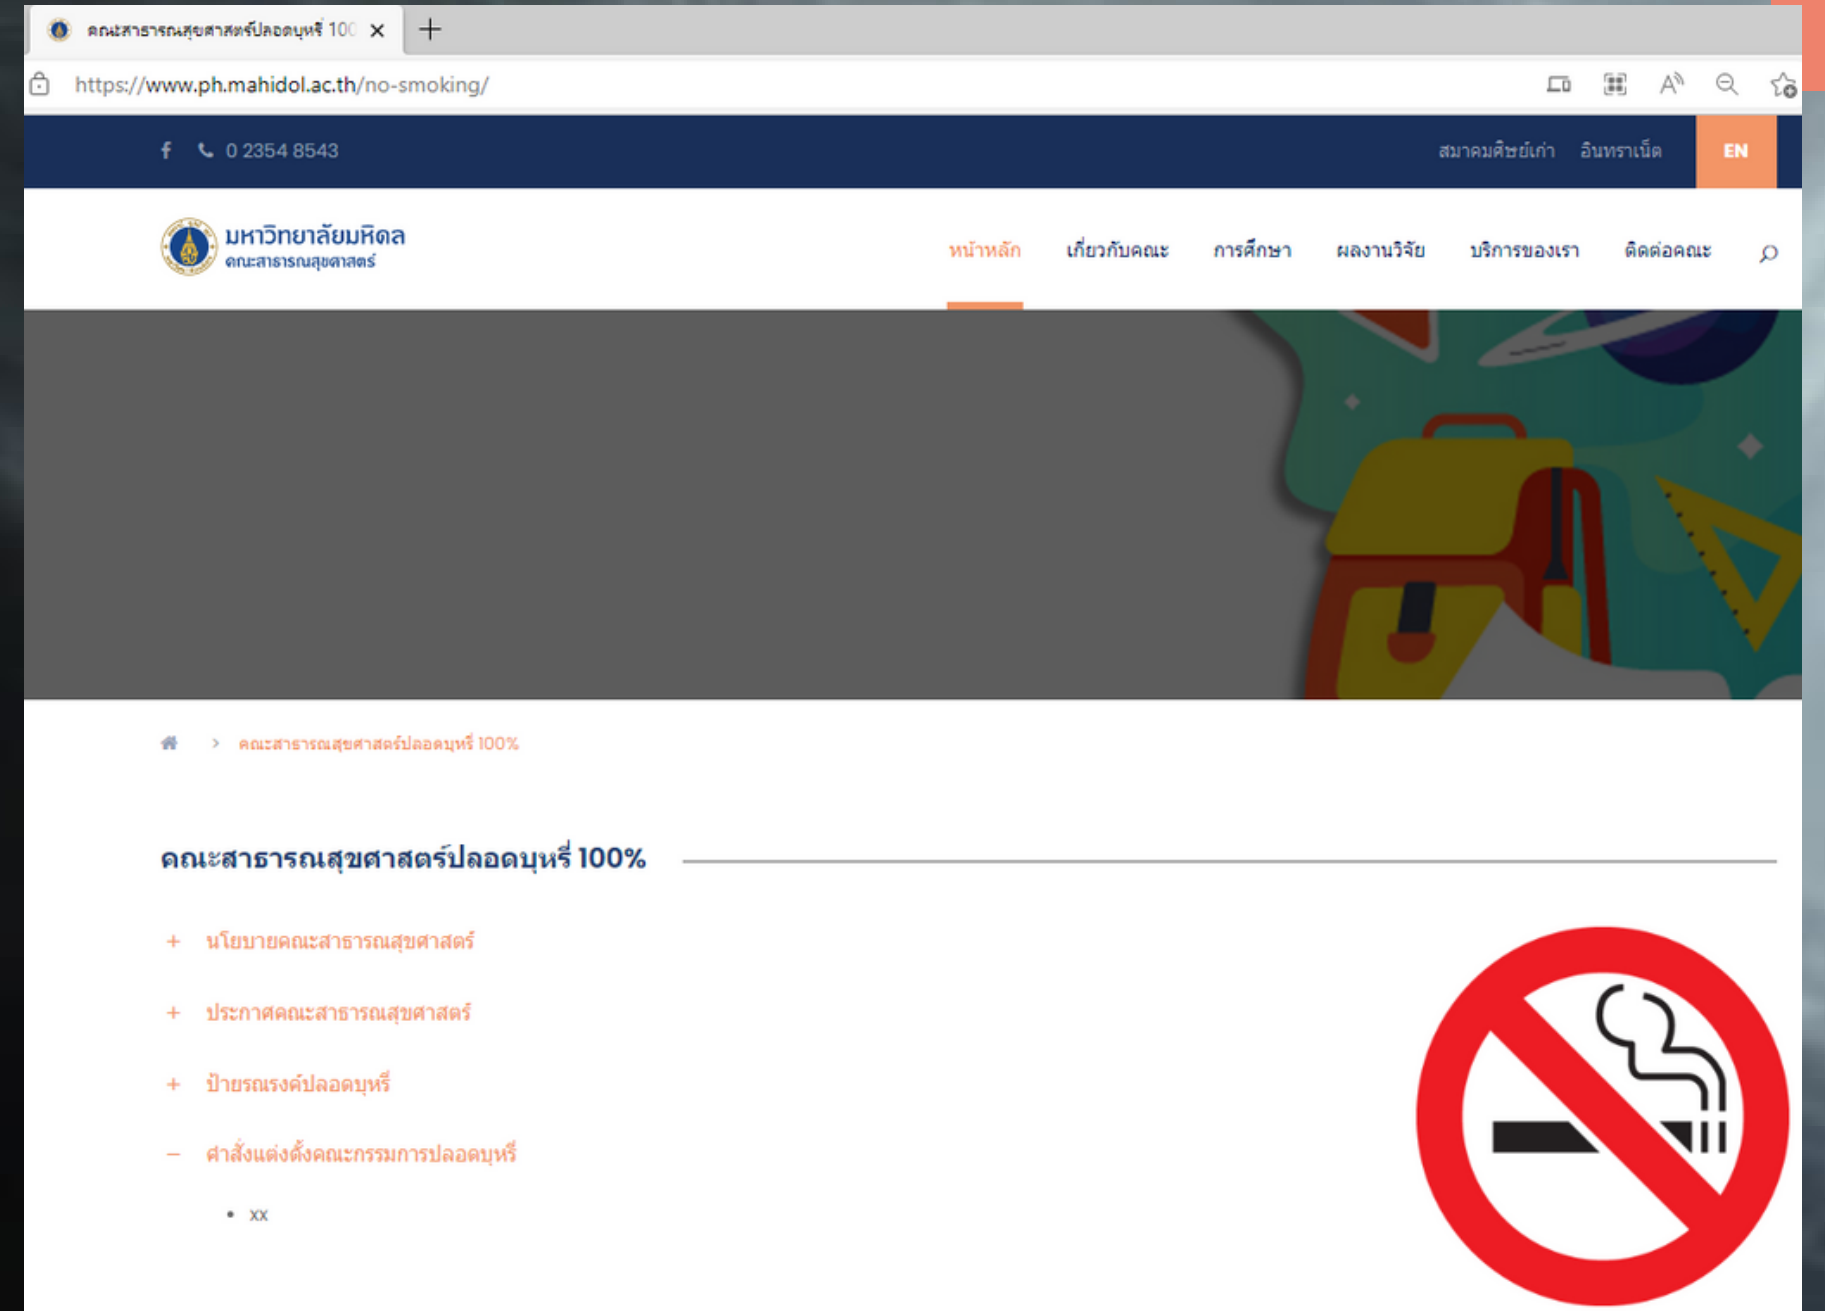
คณะสาธารณสุขศาสตร์ปลอดบุหรี่ 100 ×

https://www.ph.mahidol.ac.th/no-smoking/

0 2354 8543

สมาคมศิษย์เก่า อินทราเน็ต EN

มหาวิทยาลัยมหิดล
คณะสาธารณสุขศาสตร์

หน้าหลัก เกี่ยวกับคณะ การศึกษา ผลงานวิจัย บริการของเรา ติดต่อคณะ

> คณะสาธารณสุขศาสตร์ปลอดบุหรี่ 100%

คณะสาธารณสุขศาสตร์ปลอดบุหรี่ 100%

+ นโยบายคณะสาธารณสุขศาสตร์

+ ประกาศคณะสาธารณสุขศาสตร์

+ ป้ายรณรงค์ปลอดบุหรี่

– คำสั่งแต่งตั้งคณะกรรมการปลอดบุหรี่

• xx